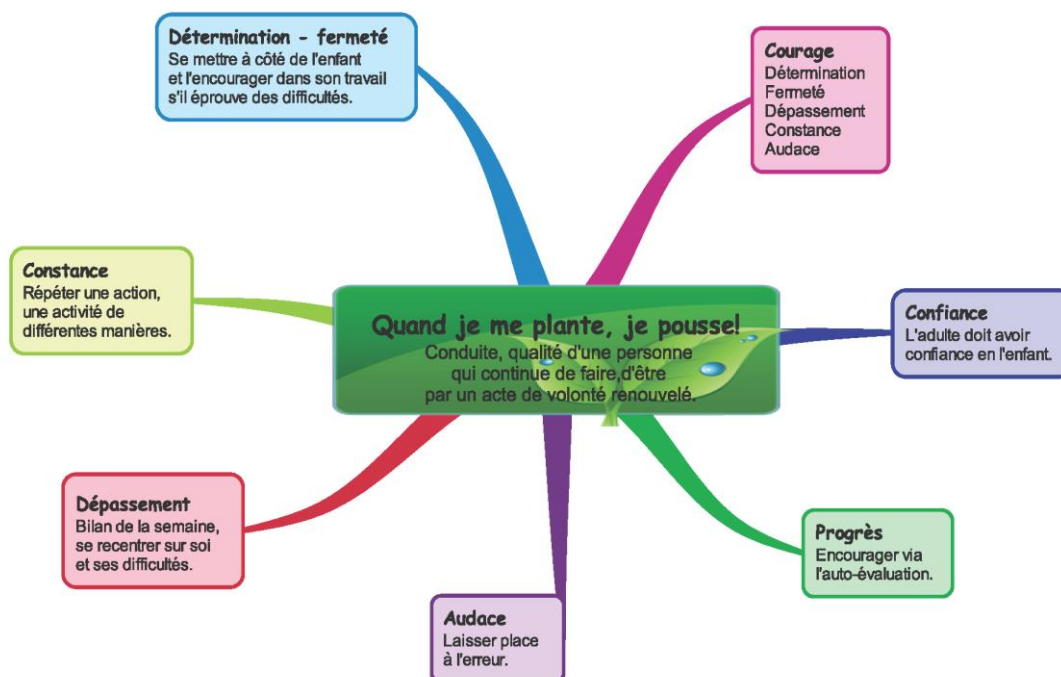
Détermination - fermeté
Se mettre à côté de l'enfant et l'encourager dans son travail s'il éprouve des difficultés.

Courage
Détermination
Fermeté
Dépassement
Constance
Audace

Constance
Répéter une action, une activité de différentes manières.

Quand je me plante, je pousse!
Conduite, qualité d'une personne qui continue de faire,d'être par un acte de volonté renouvelé.

Confiance
L'adulte doit avoir confiance en l'enfant.

Dépassement
Bilan de la semaine, se recentrer sur soi et ses difficultés.

Progrès
Encourager via l'auto-évaluation.

Audace
Laisser place à l'erreur.